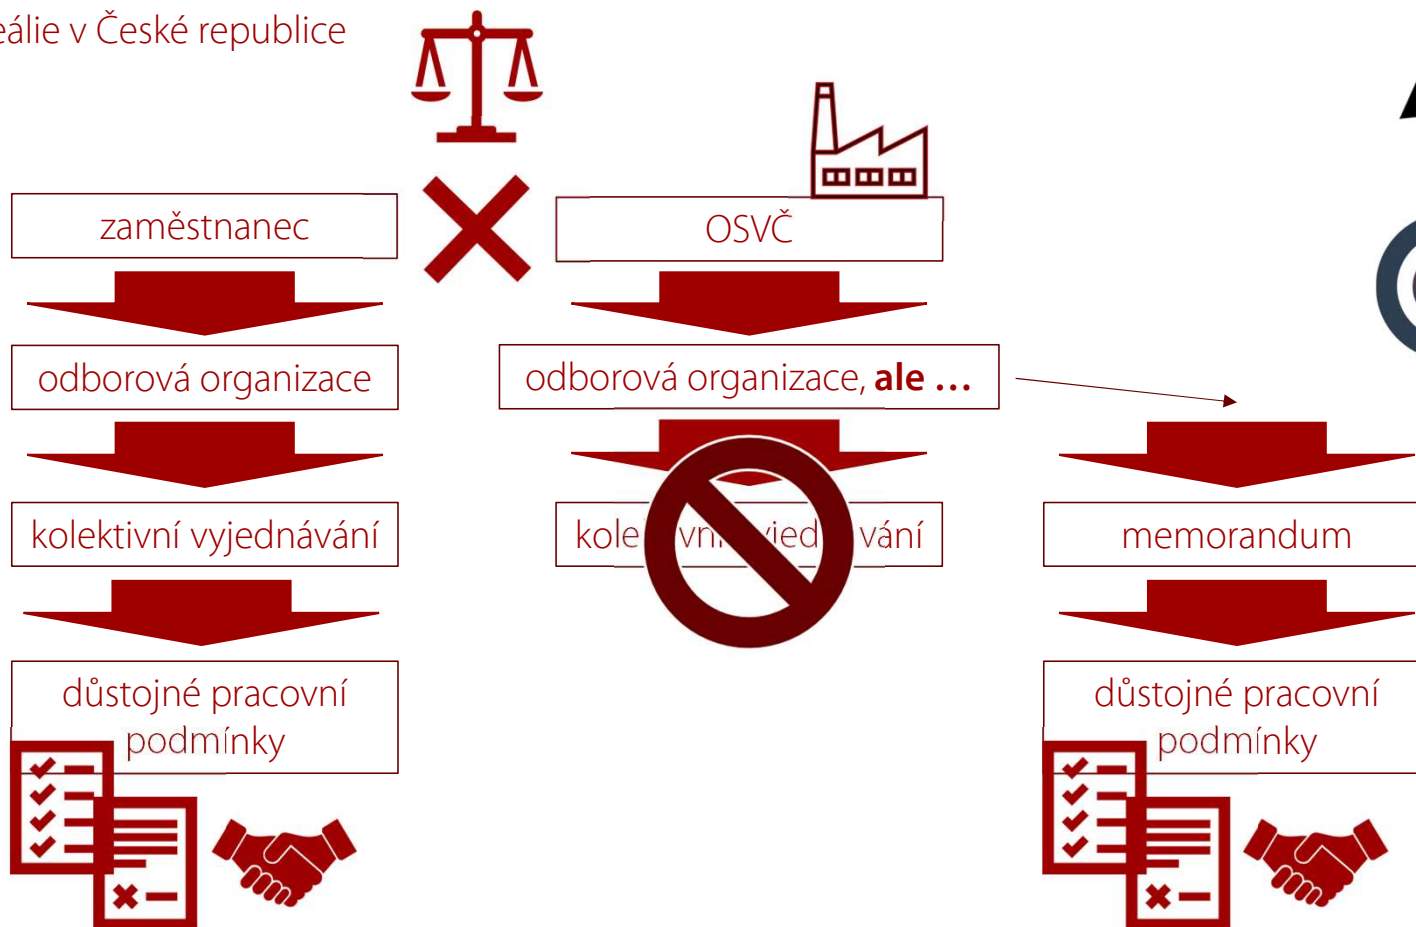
eálie v České republice

zaměstnanec

odborová organizace

kolektivní vyjednávání

důstojné pracovní podmínky

OSVČ

odborová organizace, **ale …**

kole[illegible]vn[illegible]vyjed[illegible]vání

memorandum

důstojné pracovní podmínky